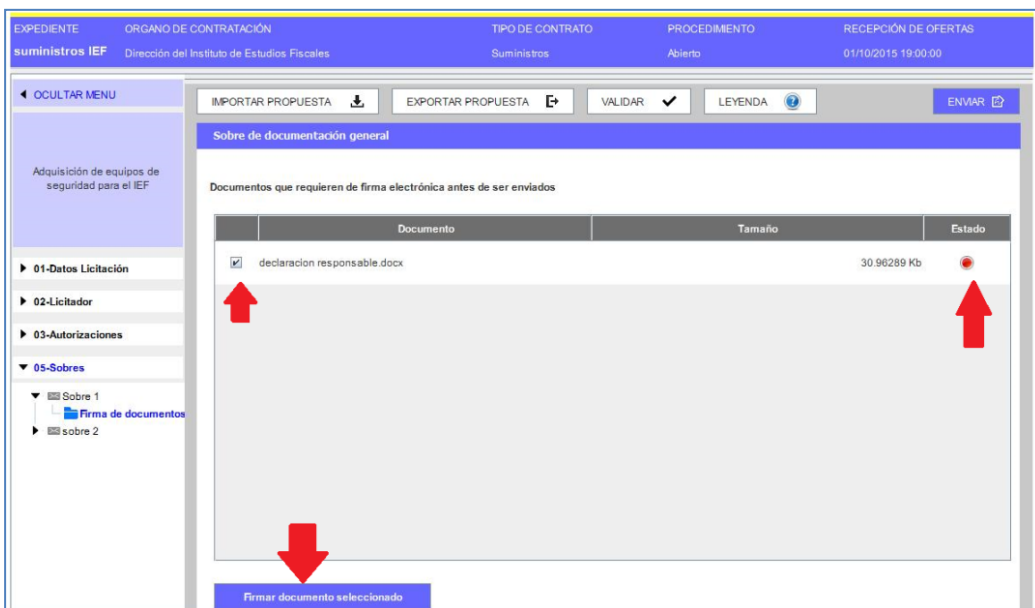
| EXPEDIENTE | ORGANO DE CONTRATACIÓN | TIPO DE CONTRATO | PROCEDIMIENTO | RECEPCIÓN DE OFERTAS |
|---|---|---|---|---|
| suministros IEF | Dirección del Instituto de Estudios Fiscales | Suministros | Abierto | 01/10/2015 19:00:00 |

◀ OCULTAR MENU

IMPORTAR PROPUESTA | EXPORTAR PROPUESTA | VALIDAR | LEYENDA | ENVIAR

Adquisición de equipos de seguridad para el IEF

Sobre de documentación general

Documentos que requieren de firma electrónica antes de ser enviados

| | Documento | Tamaño | Estado |
|---|---|---|---|
| ☑ | declaracion responsable.docx | 30.96289 Kb | |

▶ 01-Datos Licitación
▶ 02-Licitador
▶ 03-Autorizaciones
▼ 05-Sobres
▼ Sobre 1
Firma de documentos
▶ sobre 2

Firmar documento seleccionado